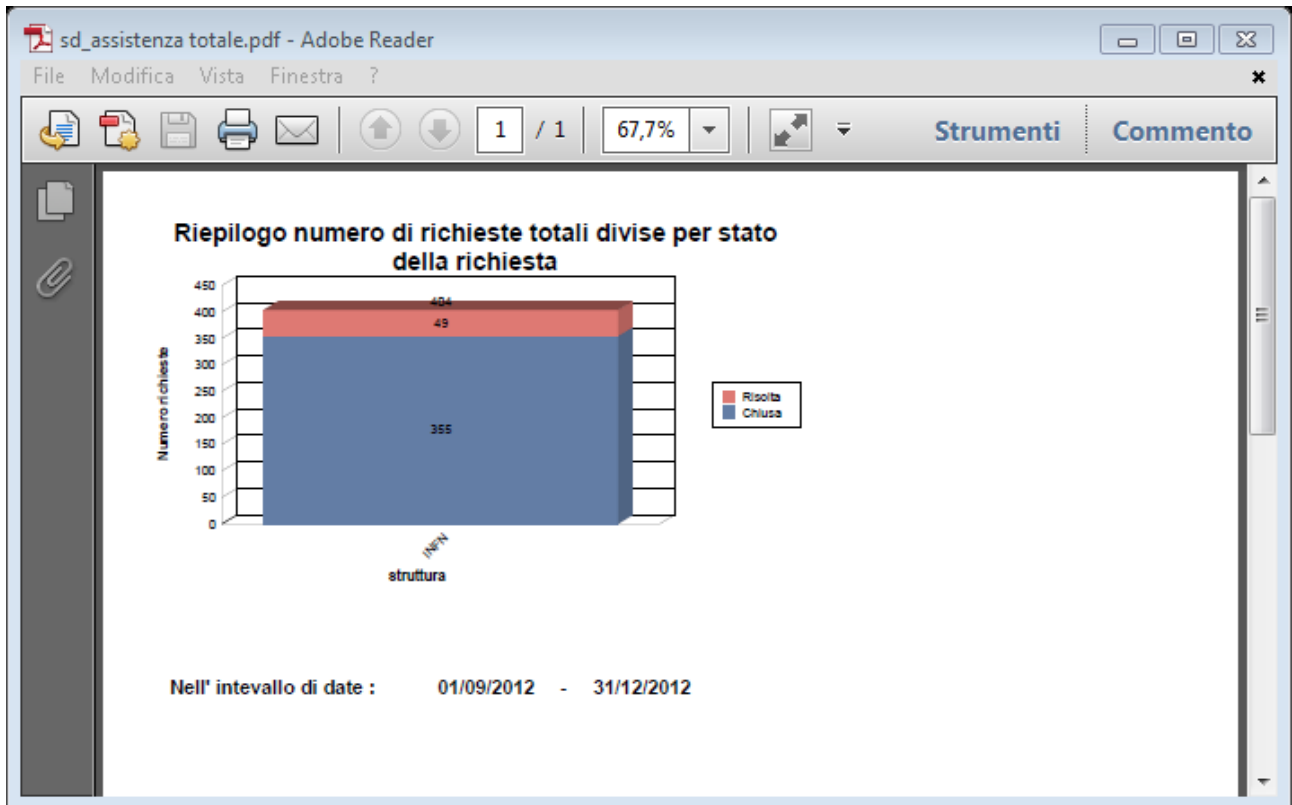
sd_assistenza totale.pdf - Adobe Reader

File Modifica Vista Finestra ?

1 / 1 67,7% Strumenti Commento

Riepilogo numero di richieste totali divise per stato della richiesta

450
400
350
300
250
200
150
100
50
0

Numero richieste

404
49
355

INFN

struttura

Risolta
Chiusa

Nell' intevallo di date : 01/09/2012 - 31/12/2012